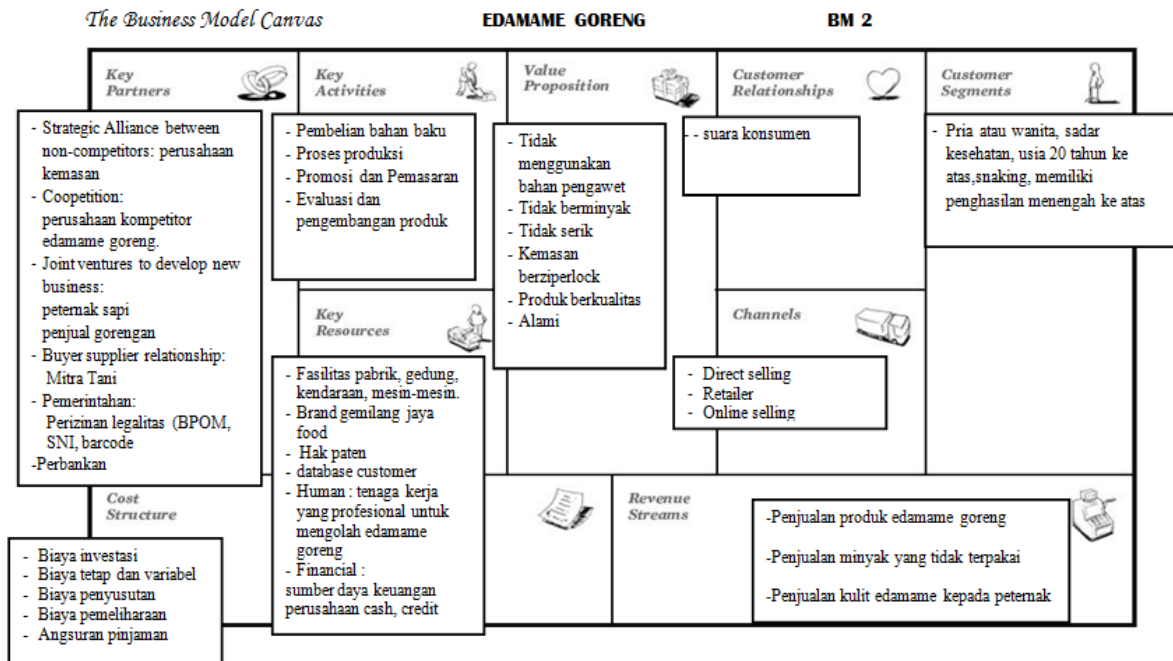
The Business Model Canvas EDAMAME GORENG BM 2

Key Partners

- Strategic Alliance between non-competitors: perusahaan kemasan
- Coopetition: perusahaan kompetitor edamame goreng.
- Joint ventures to develop new business: peternak sapi penjual gorengan
- Buyer supplier relationship: Mitra Tani
- Pemerintahan: Periziman legalitas (BPOM, SNI, barcode
-Perbankan

Key Activities

- Pembelian bahan baku
- Proses produksi
- Promosi dan Pemasaran
- Evaluasi dan pengembangan produk

Key Resources

- Fasilitas pabrik, gedung, kendaraan, mesin-mesin.
- Brand gemilang jaya food
- Hak paten
- database customer
- Human : tenaga kerja yang profesional untuk mengolah edamame goreng
- Financial : sumber daya keuangan perusahaan cash, credit

Value Proposition

- Tidak menggunakan bahan pengawet
- Tidak berminyak
- Tidak serik
- Kemasan berziperlock
- Produk berkualitas
- Alami

Customer Relationships

- - suara konsumen

Channels

- Direct selling
- Retailer
- Online selling

Customer Segments

- Pria atau wanita, sadar kesehatan, usia 20 tahun ke atas,snaking, memiliki penghasilan menengah ke atas

Cost Structure

- Biaya investasi
- Biaya tetap dan variabel
- Biaya penyusutan
- Biaya pemeliharaan
- Angsuran pinjaman

Revenue Streams

-Penjualan produk edamame goreng

-Penjualan minyak yang tidak terpakai

-Penjualan kulit edamame kepada peternak